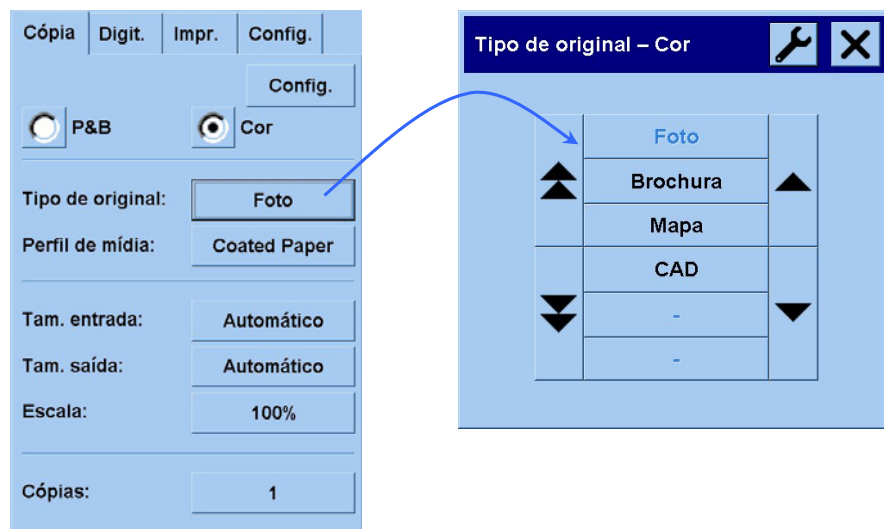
Cópia Digit. Impr. Config.

Config.

P&B Cor

Tipo de original: Foto

Perfil de mídia: Coated Paper

Tam. entrada: Automático

Tam. saída: Automático

Escala: 100%

Cópias: 1

Tipo de original – Cor

Foto
Brochura
Mapa
CAD
-
-